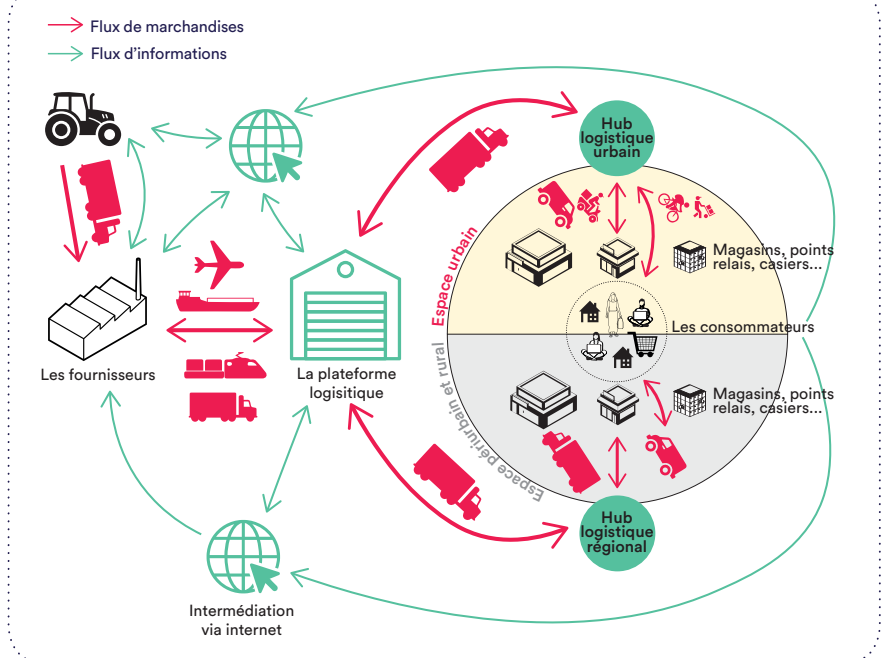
Flux de marchandises
Flux d'informations

Hub logistique urbain

Espace urbain

Magasins, points relais, casiers...

Les consommateurs

Les fournisseurs

La plateforme logistique

Espace périurbain et rural

Magasins, points relais, casiers...

Hub logistique régional

Intermédiation via internet